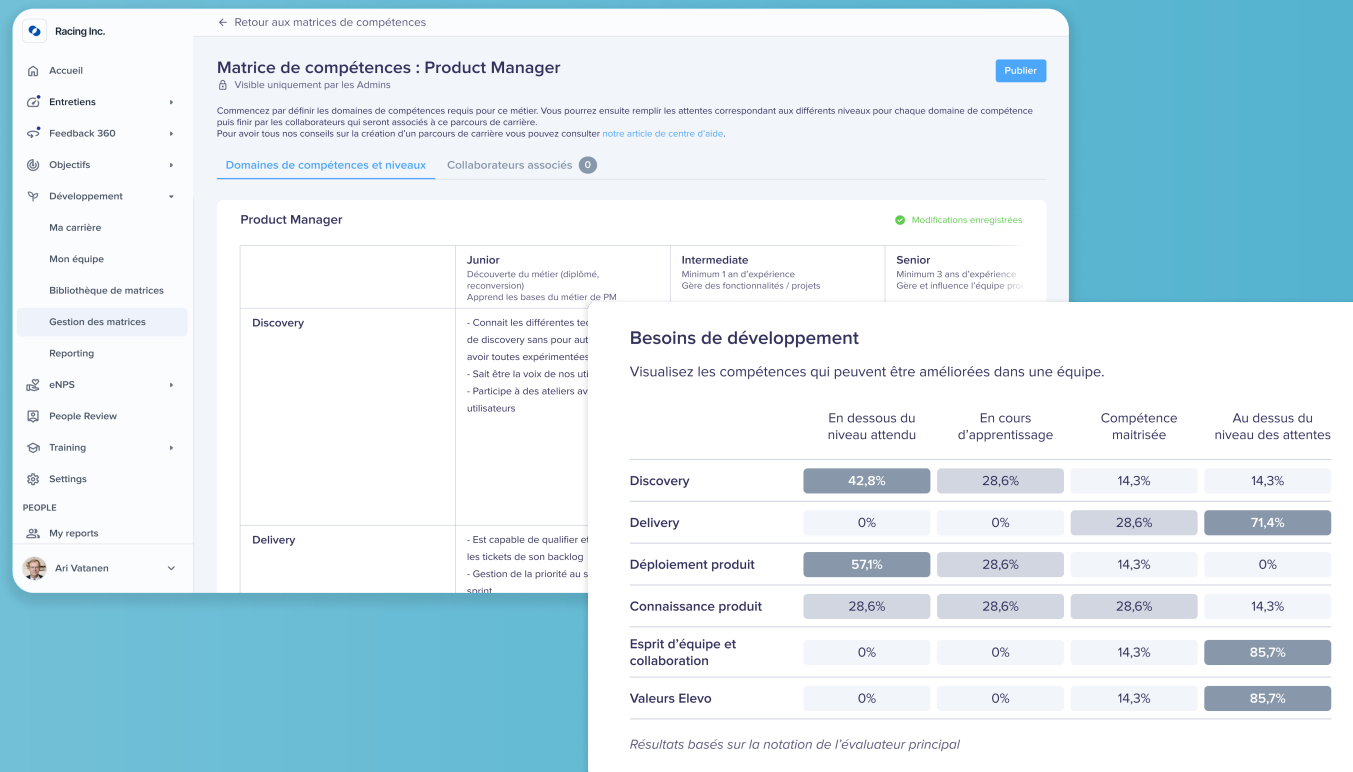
Racing Inc.

Accueil
Entretiens
Feedback 360
Objectifs
Développement
Ma carrière
Mon équipe
Bibliothèque de matrices
Gestion des matrices
Reporting
eNPS
People Review
Training
Settings
PEOPLE
My reports
Ari Vatanen

← Retour aux matrices de compétences

Matrice de compétences : Product Manager
Visible uniquement par les Admins

Publier

Commencez par définir les domaines de compétences requis pour ce métier. Vous pourrez ensuite remplir les attentes correspondant aux différents niveaux pour chaque domaine de compétence puis finir par les collaborateurs qui seront associés à ce parcours de carrière.
Pour avoir tous nos conseils sur la création d'un parcours de carrière vous pouvez consulter notre article de centre d'aide.

Domaines de compétences et niveaux
Collaborateurs associés 0

Product Manager
Modifications enregistrées

| | Junior<br>Découverte du métier (diplômé, reconversion)<br>Apprend les bases du métier de PM | Intermediate<br>Minimum 1 an d'expérience<br>Gère des fonctionnalités / projets | Senior<br>Minimum 3 ans d'expérience<br>Gère et influence l'équipe pro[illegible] |
|---|---|---|---|
| Discovery | - Connait les différentes te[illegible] de discovery sans pour aut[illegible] avoir toutes expérimentées<br>- Sait être la voix de nos uti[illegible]<br>- Participe à des ateliers av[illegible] utilisateurs | | |
| Delivery | - Est capable de qualifier et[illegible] les tickets de son backlog<br>- Gestion de la priorité au s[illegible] sprint | | |

Besoins de développement

Visualisez les compétences qui peuvent être améliorées dans une équipe.

| | En dessous du niveau attendu | En cours d'apprentissage | Compétence maitrisée | Au dessus du niveau des attentes |
|---|---|---|---|---|
| Discovery | 42,8% | 28,6% | 14,3% | 14,3% |
| Delivery | 0% | 0% | 28,6% | 71,4% |
| Déploiement produit | 57,1% | 28,6% | 14,3% | 0% |
| Connaissance produit | 28,6% | 28,6% | 28,6% | 14,3% |
| Esprit d'équipe et collaboration | 0% | 0% | 14,3% | 85,7% |
| Valeurs Elevo | 0% | 0% | 14,3% | 85,7% |

Résultats basés sur la notation de l'évaluateur principal